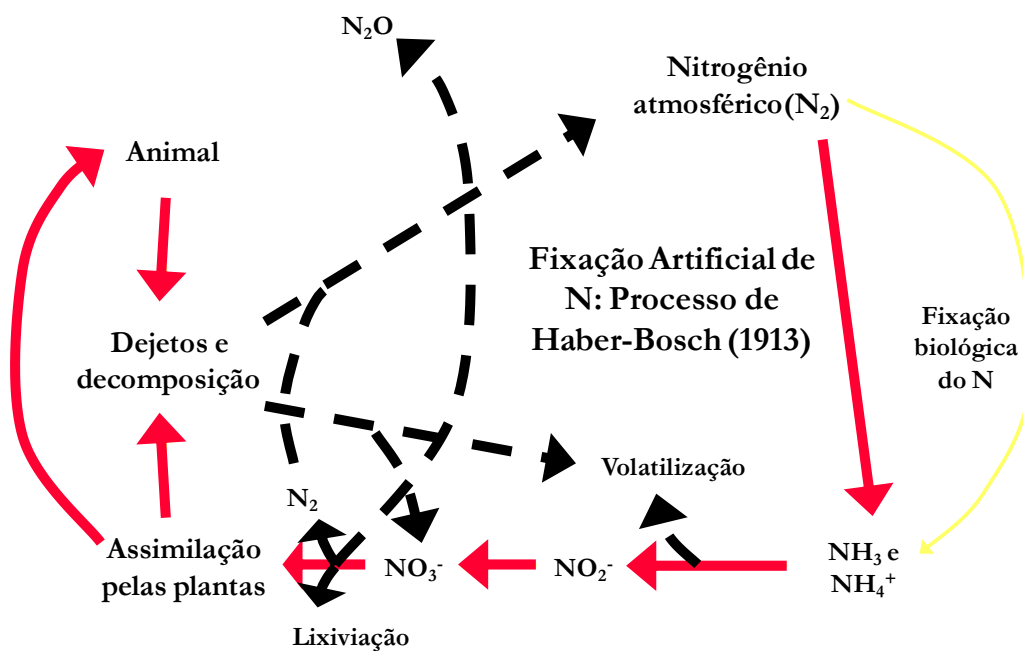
$N_2O$

Nitrogênio atmosférico($N_2$)

Animal

Fixação Artificial de N: Processo de Haber-Bosch (1913)

Dejetos e decomposição

Fixação biológica do N

Volatilização

$N_2$

Assimilação pelas plantas

$NO_3^-$

$NO_2^-$

$NH_3$ e $NH_4^+$

Lixiviação